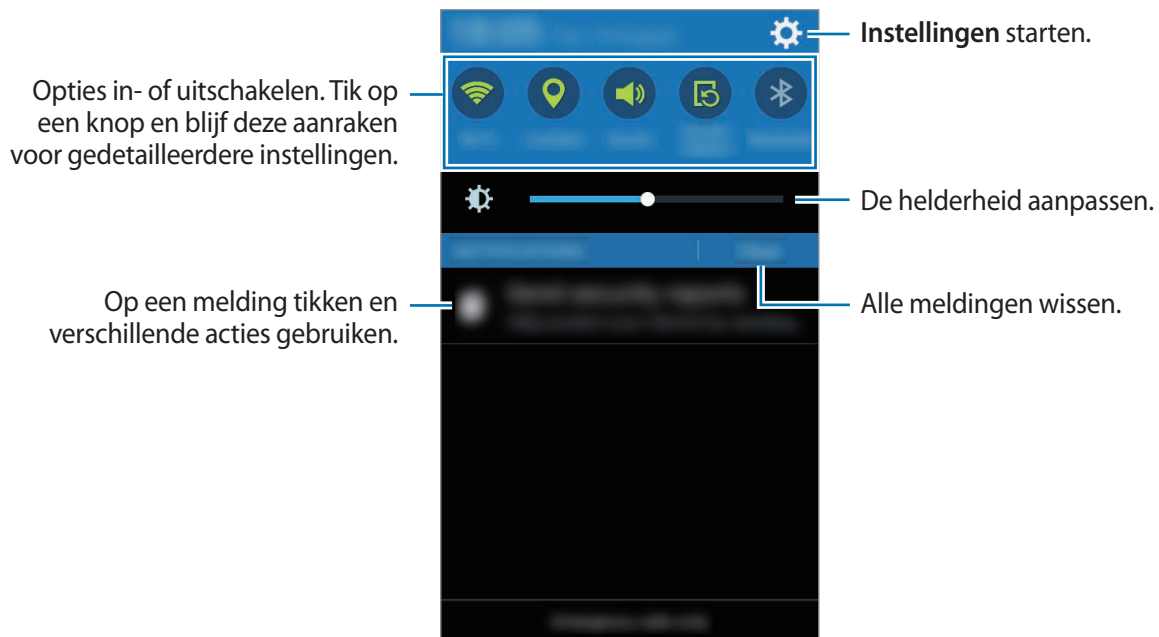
**Instellingen** starten.

Opties in- of uitschakelen. Tik op een knop en blijf deze aanraken voor gedetailleerdere instellingen.

De helderheid aanpassen.

Op een melding tikken en verschillende acties gebruiken.

Alle meldingen wissen.